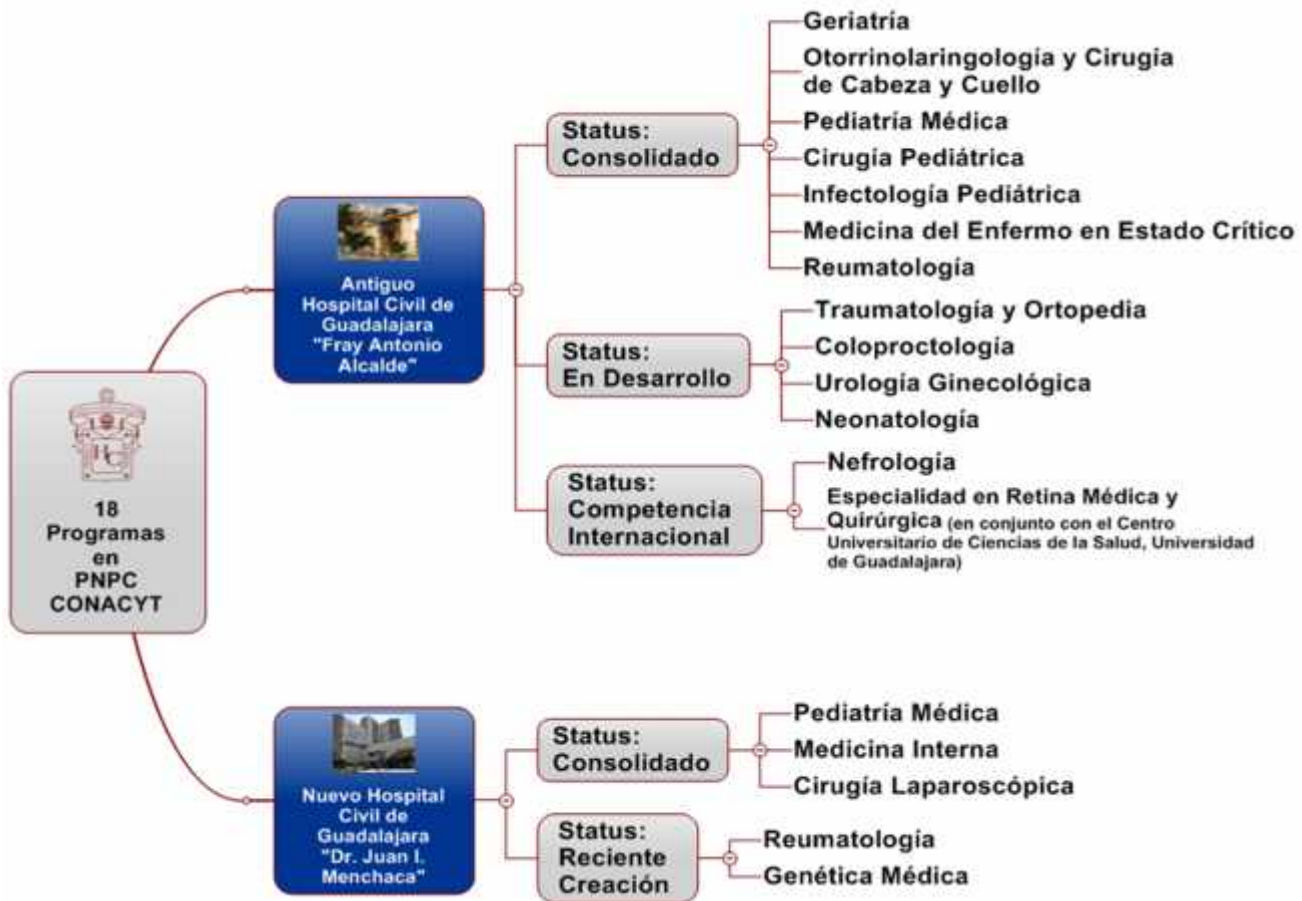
18 Programas en PNPC CONACYT

Antiguo Hospital Civil de Guadalajara "Fray Antonio Alcalde"

Status: Consolidado

Geriatría

Otorrinolaringología y Cirugía de Cabeza y Cuello

Pediatría Médica

Cirugía Pediátrica

Infectología Pediátrica

Medicina del Enfermo en Estado Crítico

Reumatología

Status: En Desarrollo

Traumatología y Ortopedia

Coloproctología

Urología Ginecológica

Neonatología

Status: Competencia Internacional

Nefrología

Especialidad en Retina Médica y Quirúrgica (en conjunto con el Centro Universitario de Ciencias de la Salud, Universidad de Guadalajara)

Nuevo Hospital Civil de Guadalajara "Dr. Juan I. Menchaca"

Status: Consolidado

Pediatría Médica

Medicina Interna

Cirugía Laparoscópica

Status: Reciente Creación

Reumatologia

Genética Médica